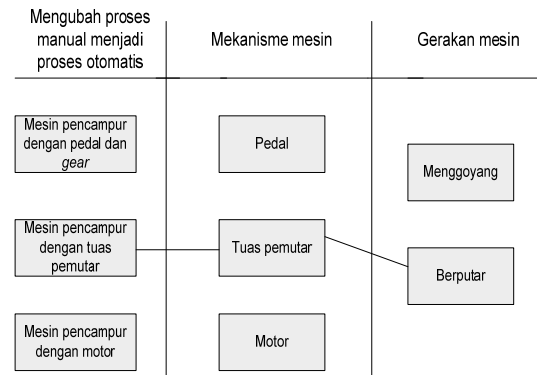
Mengubah proses manual menjadi proses otomatis

Mekanisme mesin

Gerakan mesin

Mesin pencampur dengan pedal dan *gear*

Pedal

Menggoyang

Mesin pencampur dengan tuas pemutar

Tuas pemutar

Berputar

Mesin pencampur dengan motor

Motor